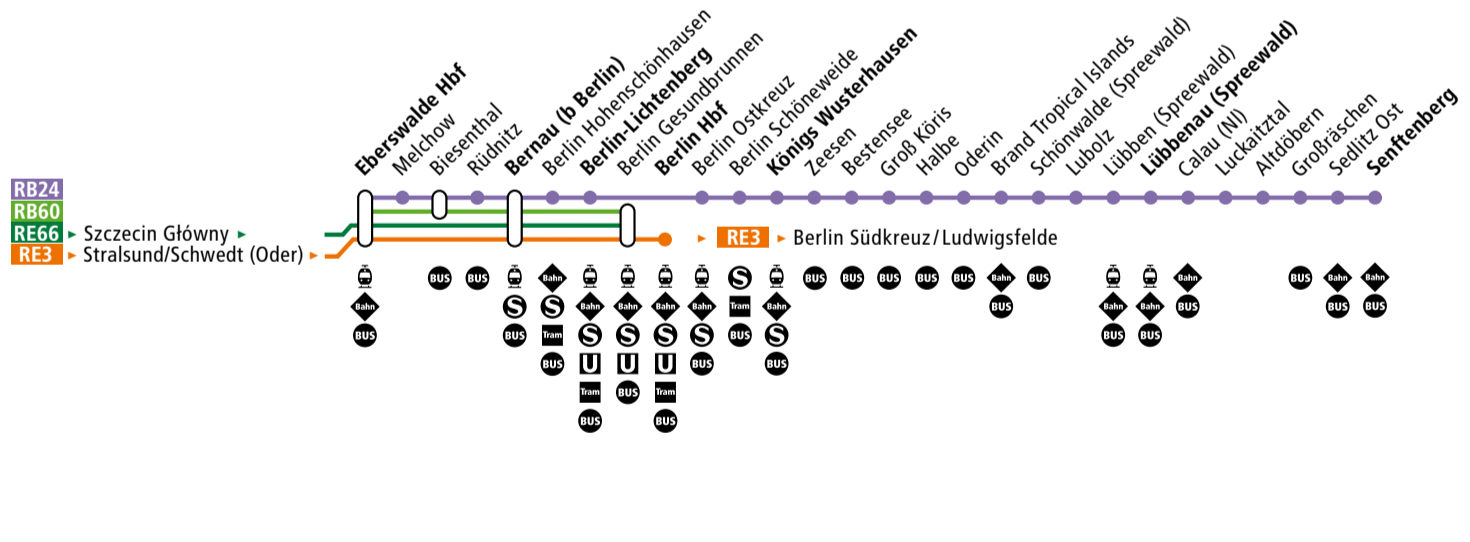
Eberswalde Hbf
Melchow
Biesenthal
Rüdnitz
Bernau (b Berlin)
Berlin Hohenschönhausen
Berlin-Lichtenberg
Berlin Gesundbrunnen
Berlin Hbf
Berlin Ostkreuz
Berlin Schöneweide
Königs Wusterhausen
Zeesen
Bestensee
Groß Köris
Halbe
Oderin
Brand Tropical Islands
Schönwalde (Spreewald)
Lubolz
Lübben (Spreewald)
Lübbenau (Spreewald)
Calau (Nl)
Luckaitztal
Altdöbern
Großräschen
Sedlitz Ost
Senftenberg

RB24
RB60
RE66 ▸ Szczecin Główny ▸
RE3 ▸ Stralsund/Schwedt (Oder) ▸

▸ RE3 ▸ Berlin Südkreuz/Ludwigsfelde

Bahn BUS
BUS
BUS
S BUS
Bahn S Tram BUS
Bahn S U Tram BUS
Bahn S U BUS
Bahn S U Tram BUS
Bahn S BUS
S Tram BUS
Bahn S BUS
BUS
BUS
BUS
BUS
BUS
Bahn BUS
BUS
Bahn BUS
Bahn BUS
Bahn BUS
BUS
Bahn BUS
Bahn BUS